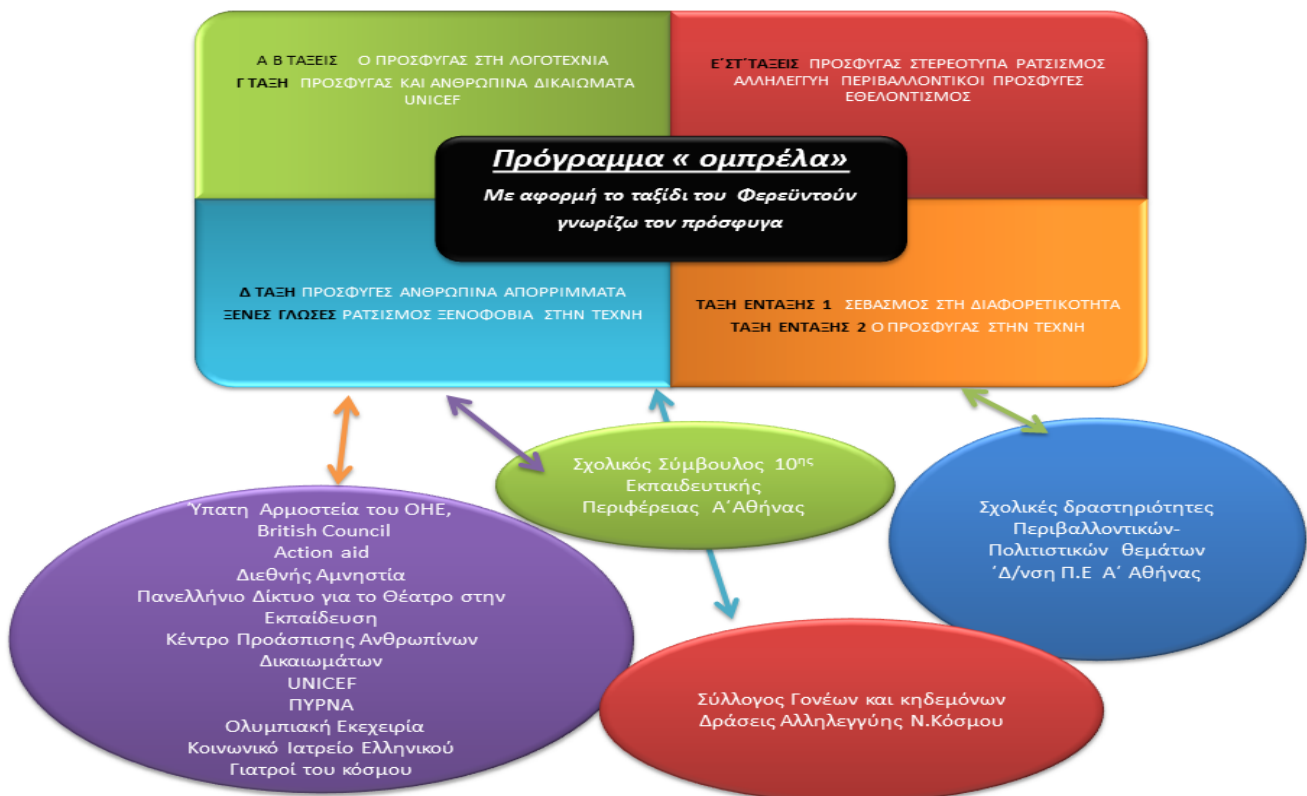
Α Β ΤΑΞΕΙΣ Ο ΠΡΟΣΦΥΓΑΣ ΣΤΗ ΛΟΓΟΤΕΧΝΙΑ
Γ ΤΑΞΗ ΠΡΟΣΦΥΓΑΣ ΚΑΙ ΑΝΘΡΩΠΙΝΑ ΔΙΚΑΙΩΜΑΤΑ UNICEF

Ε΄ΣΤ΄ΤΑΞΕΙΣ ΠΡΟΣΦΥΓΑΣ ΣΤΕΡΕΟΤΥΠΑ ΡΑΤΣΙΣΜΟΣ ΑΛΛΗΛΕΓΥΗ ΠΕΡΙΒΑΛΛΟΝΤΙΚΟΙ ΠΡΟΣΦΥΓΕΣ ΕΘΕΛΟΝΤΙΣΜΟΣ

Πρόγραμμα « ομπρέλα»
Με αφορμή το ταξίδι του Φερεϋντούν γνωρίζω τον πρόσφυγα

Δ ΤΑΞΗ ΠΡΟΣΦΥΓΕΣ ΑΝΘΡΩΠΙΝΑ ΑΠΟΡΡΙΜΜΑΤΑ
ΞΕΝΕΣ ΓΛΩΣΕΣ ΡΑΤΣΙΣΜΟΣ ΞΕΝΟΦΟΒΙΑ ΣΤΗΝ ΤΕΧΝΗ

ΤΑΞΗ ΕΝΤΑΞΗΣ 1 ΣΕΒΑΣΜΟΣ ΣΤΗ ΔΙΑΦΟΡΕΤΙΚΟΤΗΤΑ
ΤΑΞΗ ΕΝΤΑΞΗΣ 2 Ο ΠΡΟΣΦΥΓΑΣ ΣΤΗΝ ΤΕΧΝΗ

Σχολικός Σύμβουλος 10$^{ης}$ Εκπαιδευτικής Περιφέρειας Α΄Αθήνας

Σχολικές δραστηριότητες Περιβαλλοντικών- Πολιτιστικών θεμάτων ΄Δ/νση Π.Ε Α΄ Αθήνας

Ύπατη Αρμοστεία του ΟΗΕ,
British Council
Action aid
Διεθνής Αμνηστία
Πανελλήνιο Δίκτυο για το Θέατρο στην Εκπαίδευση
Κέντρο Προάσπισης Ανθρωπίνων Δικαιωμάτων
UNICEF
ΠΥΡΝΑ
Ολυμπιακή Εκεχειρία
Κοινωνικό Ιατρείο Ελληνικού
Γιατροί του κόσμου

Σύλλογος Γονέων και κηδεμόνων
Δράσεις Αλληλεγγύης Ν.Κόσμου